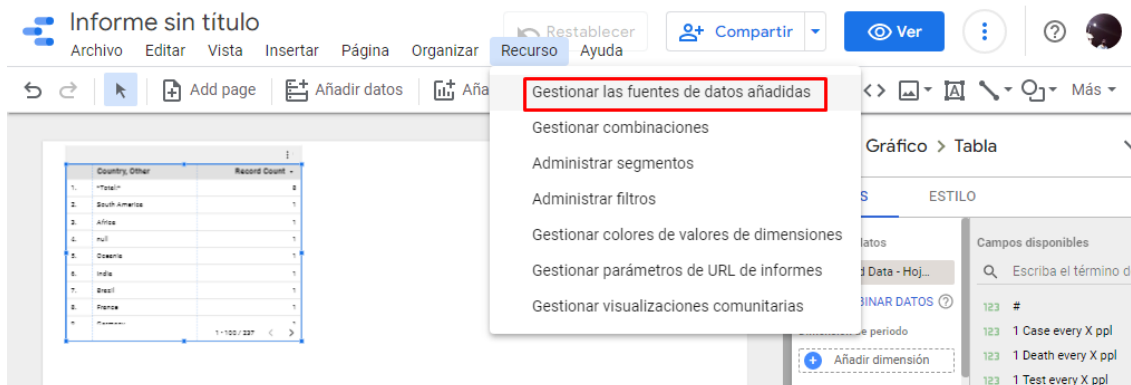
Informe sin título
Archivo Editar Vista Insertar Página Organizar Recurso Ayuda

Restablecer
Compartir
Ver

Add page
Añadir datos
Aña

Más

Gestionar las fuentes de datos añadidas
Gestionar combinaciones
Administrar segmentos
Administrar filtros
Gestionar colores de valores de dimensiones
Gestionar parámetros de URL de informes
Gestionar visualizaciones comunitarias

| | Country, Other | Record Count |
|---|---|---|
| 1. | "Total:" | 8 |
| 2. | South America | 1 |
| 3. | Africa | 1 |
| 4. | null | 1 |
| 5. | Oceania | 1 |
| 6. | India | 1 |
| 7. | Brazil | 1 |
| 8. | France | 1 |
| 9. | Germany | 1 |

1 - 100 / 237

Gráfico > Tabla
S ESTILO
latos
d Data - Hoj...
BINAR DATOS
de periodo
Añadir dimensión

Campos disponibles
Escriba el término d
123 #
123 1 Case every X ppl
123 1 Death every X ppl
123 1 Test every X ppl